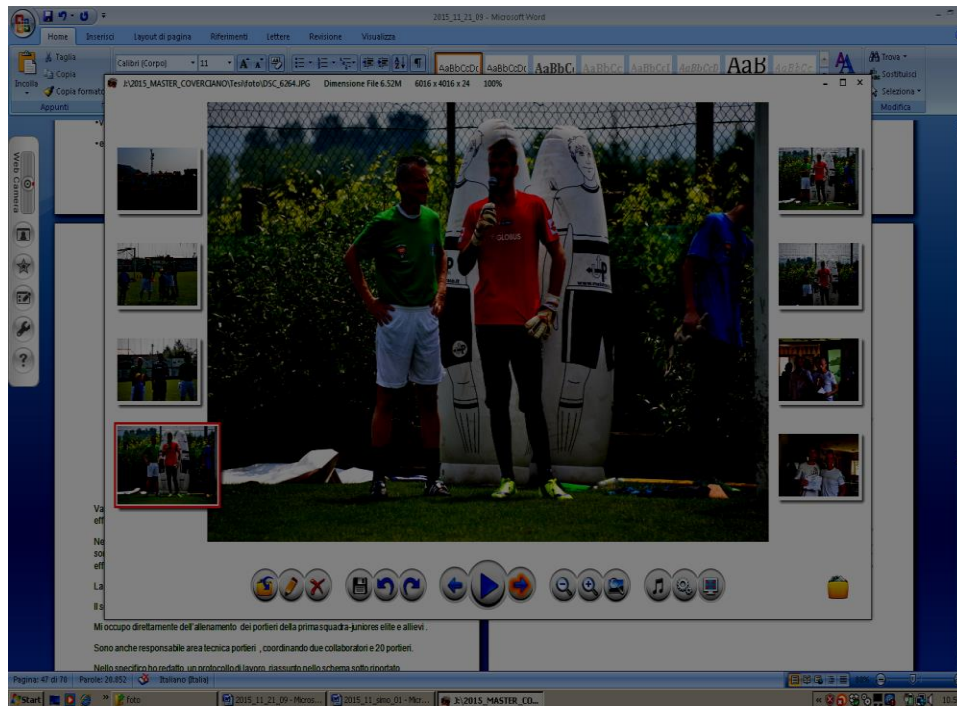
2015_11_21_09 - Microsoft Word

Home Inserisci Layout di pagina Riferimenti Lettere Revisione Visualizza

Taglia
Copia
Incolla
Copia formato
Appunti

Calibri (Corpo) 11

AaBbCcDc AaBbCcDc AaBbC AaBbCc AaBbCcI AaBbCcD AaB AaBbCc

Trova
Sostituisci
Seleziona
Modifica

J:\2015_MASTER_COVERCIANO\Tesi\foto\DSC_6264.JPG Dimensione File 6.52M 6016 x 4016 x 24 100%

Web Camera

GLOBUS

Va
eff

Ne
so
eff

La

Il s

Mi occupo direttamente dell'allenamento dei portieri della prima squadra-juniores elite e allievi .

Sono anche responsabile area tecnica portieri , coordinando due collaboratori e 20 portieri.

Nello specifico ho redatto un protocollo di lavoro, riassunto nello schema sotto riportato

Pagina: 47 di 78 Parole: 28.852 Italiano (Italia)

Start foto 2015_11_21_09 - Micros... 2015_11_sino_01 - Micr... J:\2015_MASTER_CO...